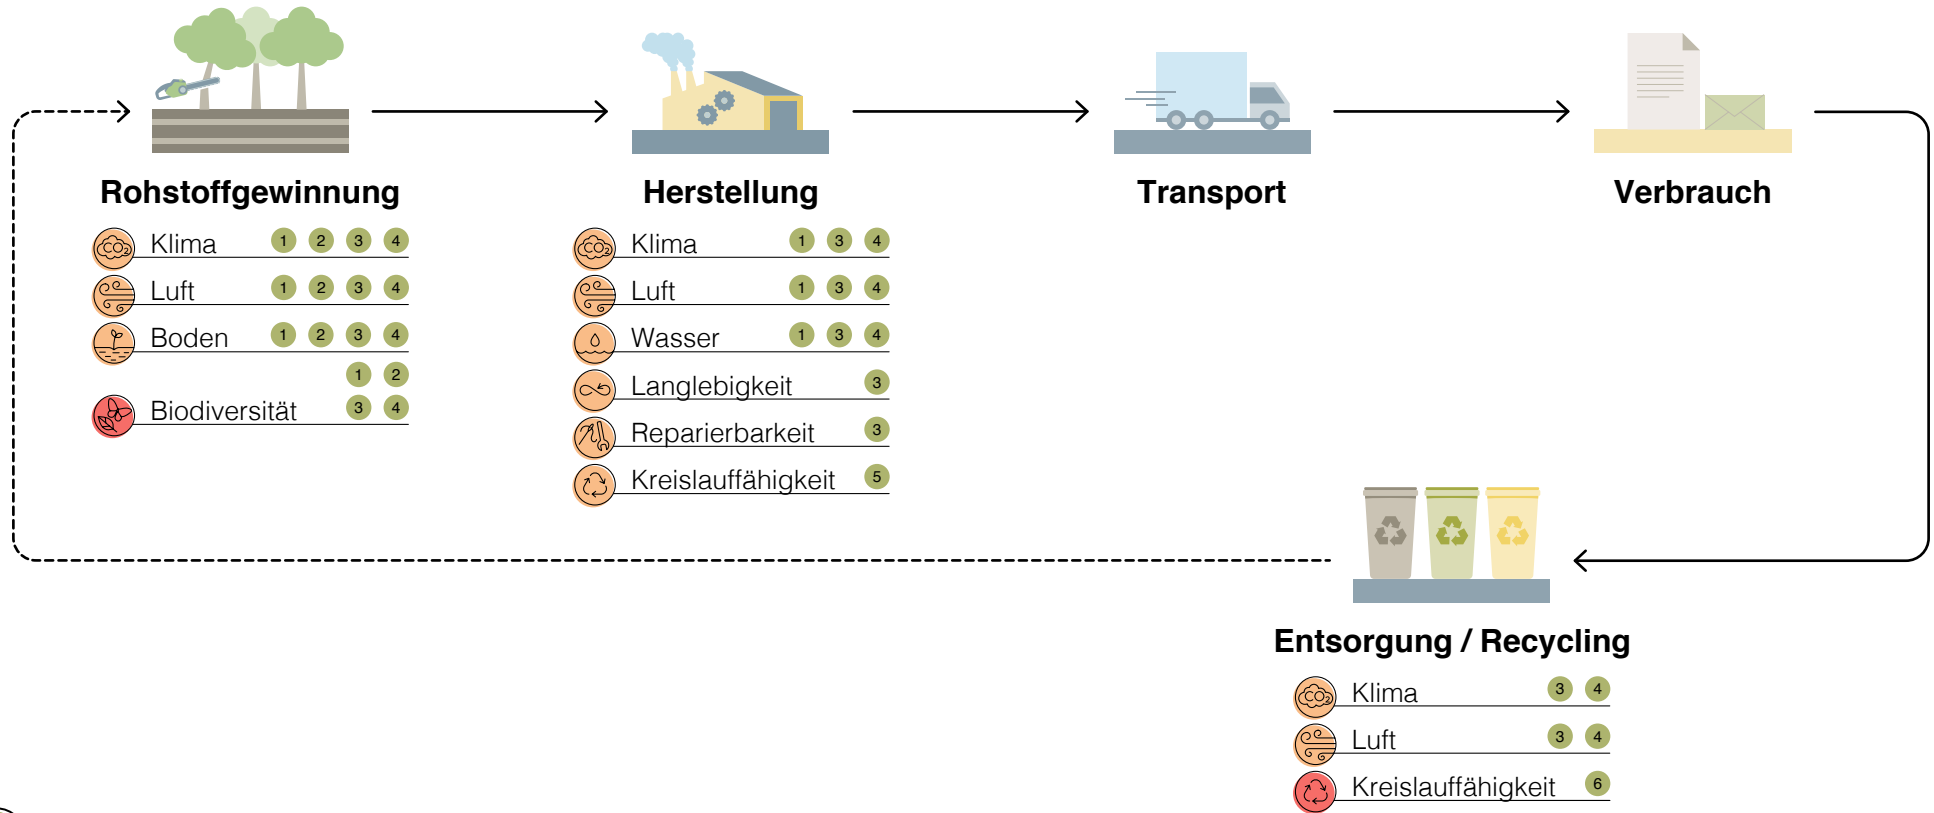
Rohstoffgewinnung

Klima 1 2 3 4
Luft 1 2 3 4
Boden 1 2 3 4
Biodiversität 1 2 3 4

Herstellung

Klima 1 3 4
Luft 1 3 4
Wasser 1 3 4
Langlebigkeit 3
Reparierbarkeit 3
Kreislauffähigkeit 5

Transport

Verbrauch

Entsorgung / Recycling

Klima 3 4
Luft 3 4
Kreislauffähigkeit 6